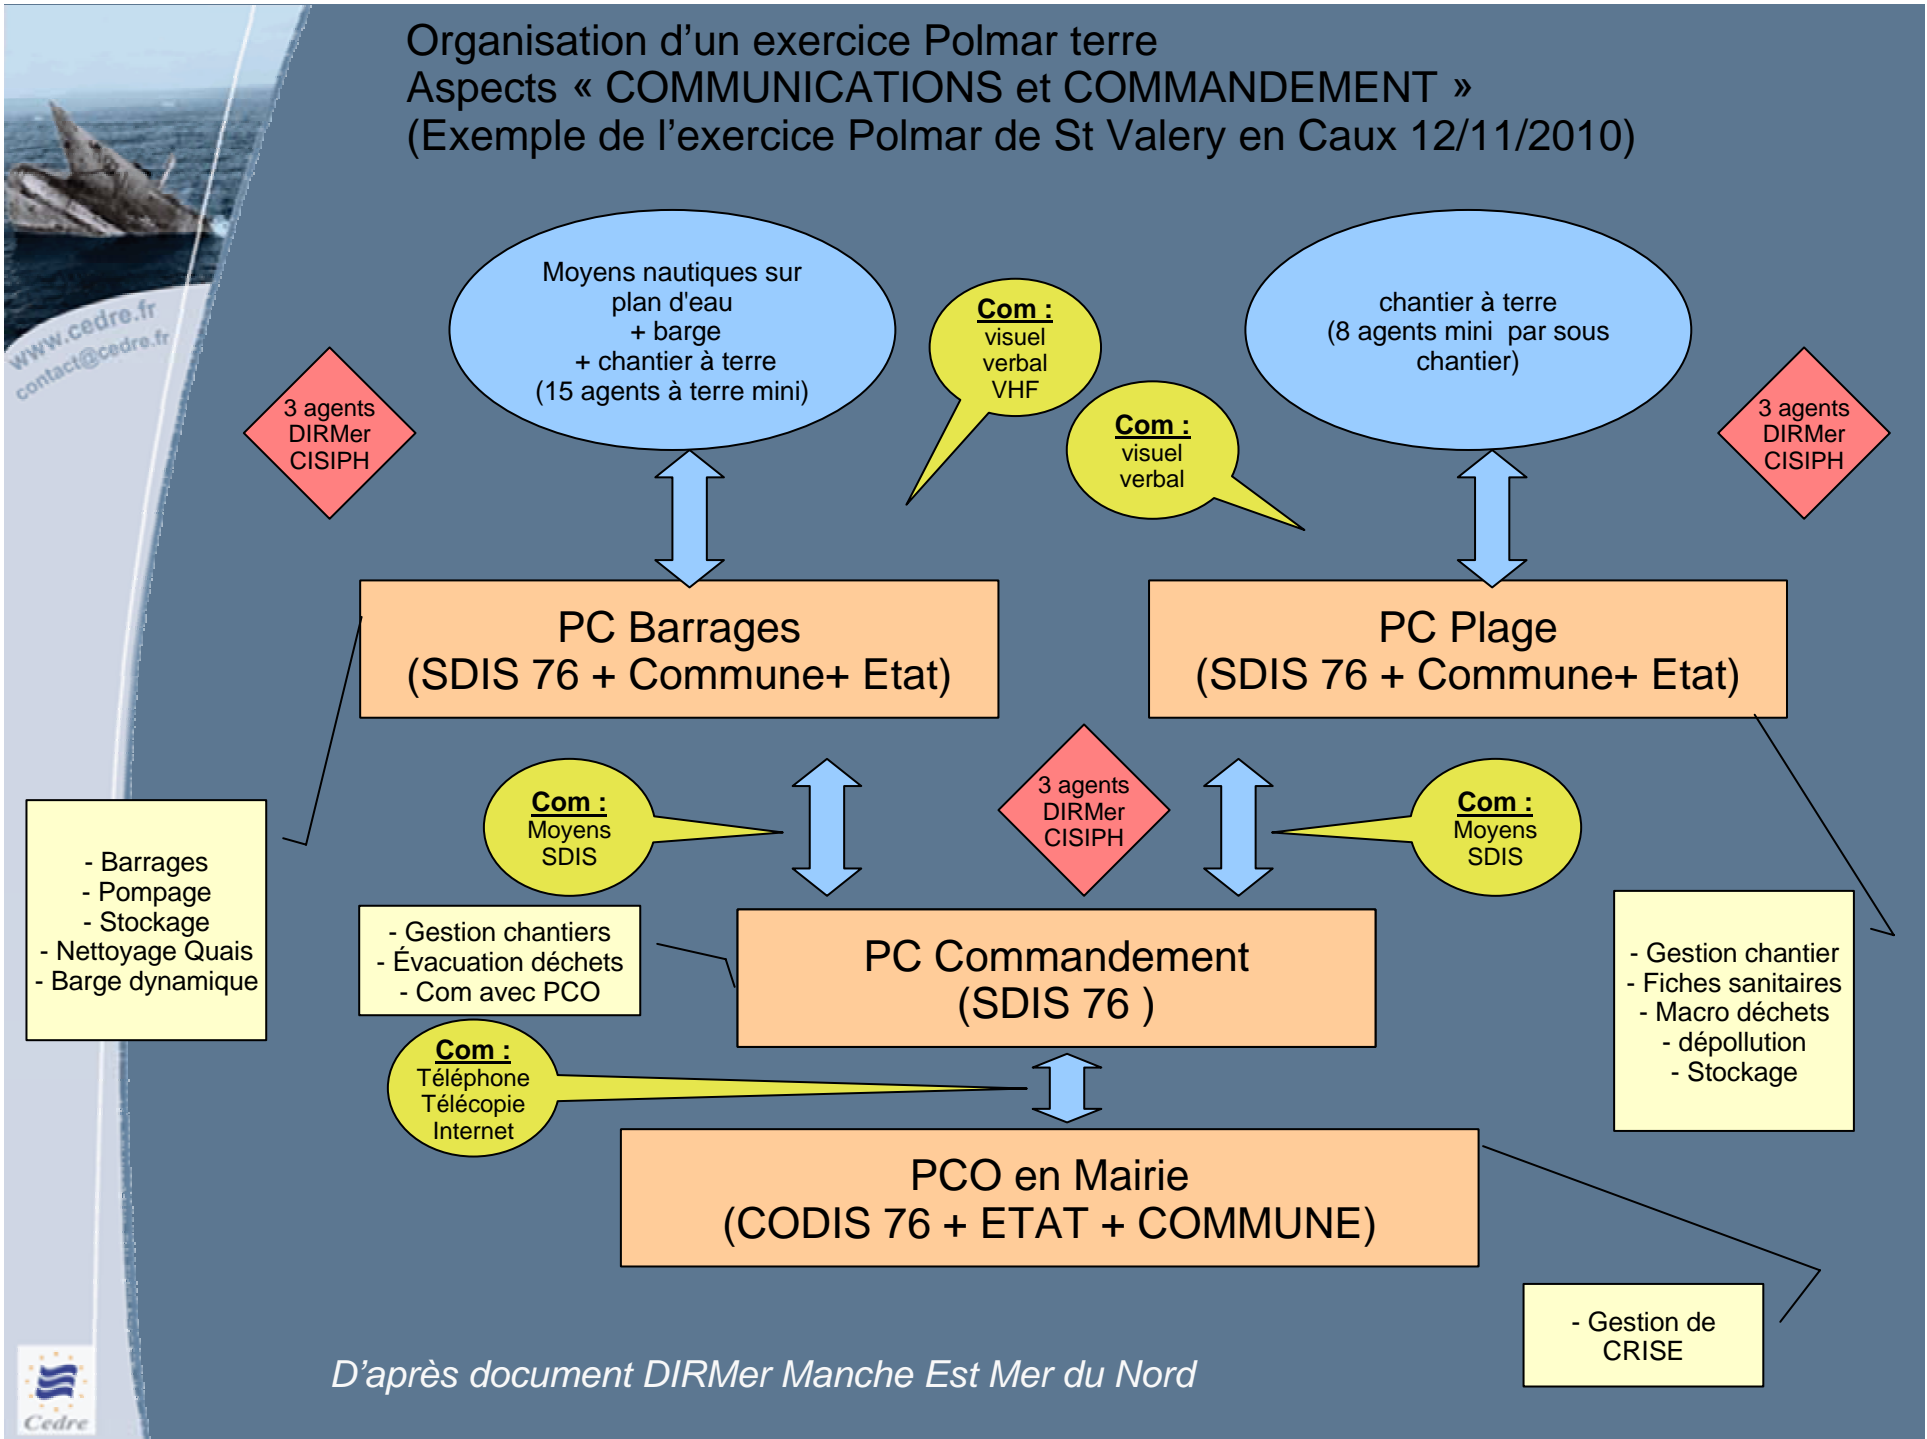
Organisation d’un exercice Polmar terre
Aspects « COMMUNICATIONS et COMMANDEMENT »
(Exemple de l’exercice Polmar de St Valery en Caux 12/11/2010)

www.cedre.fr
contact@cedre.fr

Moyens nautiques sur plan d'eau
+ barge
+ chantier à terre
(15 agents à terre mini)

Com :
visuel
verbal
VHF

Com :
visuel
verbal

chantier à terre
(8 agents mini par sous chantier)

3 agents
DIRMer
CISIPH

3 agents
DIRMer
CISIPH

PC Barrages
(SDIS 76 + Commune+ Etat)

PC Plage
(SDIS 76 + Commune+ Etat)

Com :
Moyens
SDIS

3 agents
DIRMer
CISIPH

Com :
Moyens
SDIS

- Barrages
- Pompage
- Stockage
- Nettoyage Quais
- Barge dynamique

- Gestion chantiers
- Évacuation déchets
- Com avec PCO

PC Commandement
(SDIS 76 )

- Gestion chantier
- Fiches sanitaires
- Macro déchets
- dépollution
- Stockage

Com :
Téléphone
Télécopie
Internet

PCO en Mairie
(CODIS 76 + ETAT + COMMUNE)

- Gestion de
CRISE

D’après document DIRMer Manche Est Mer du Nord

Cedre